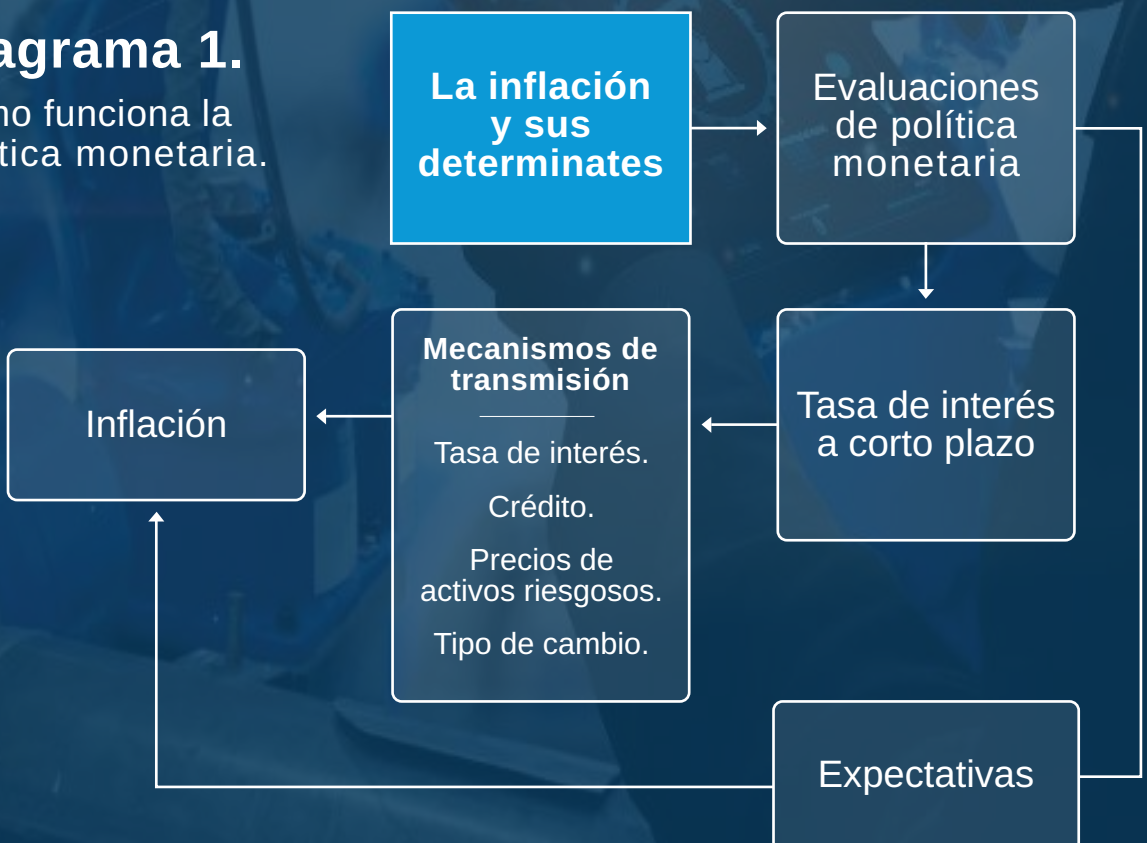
agrama 1.

no funciona la tica monetaria.

La inflación y sus determinates

Evaluaciones de política monetaria

Tasa de interés a corto plazo

Mecanismos de transmisión

Tasa de interés.

Crédito.

Precios de activos riesgosos.

Tipo de cambio.

Inflación

Expectativas